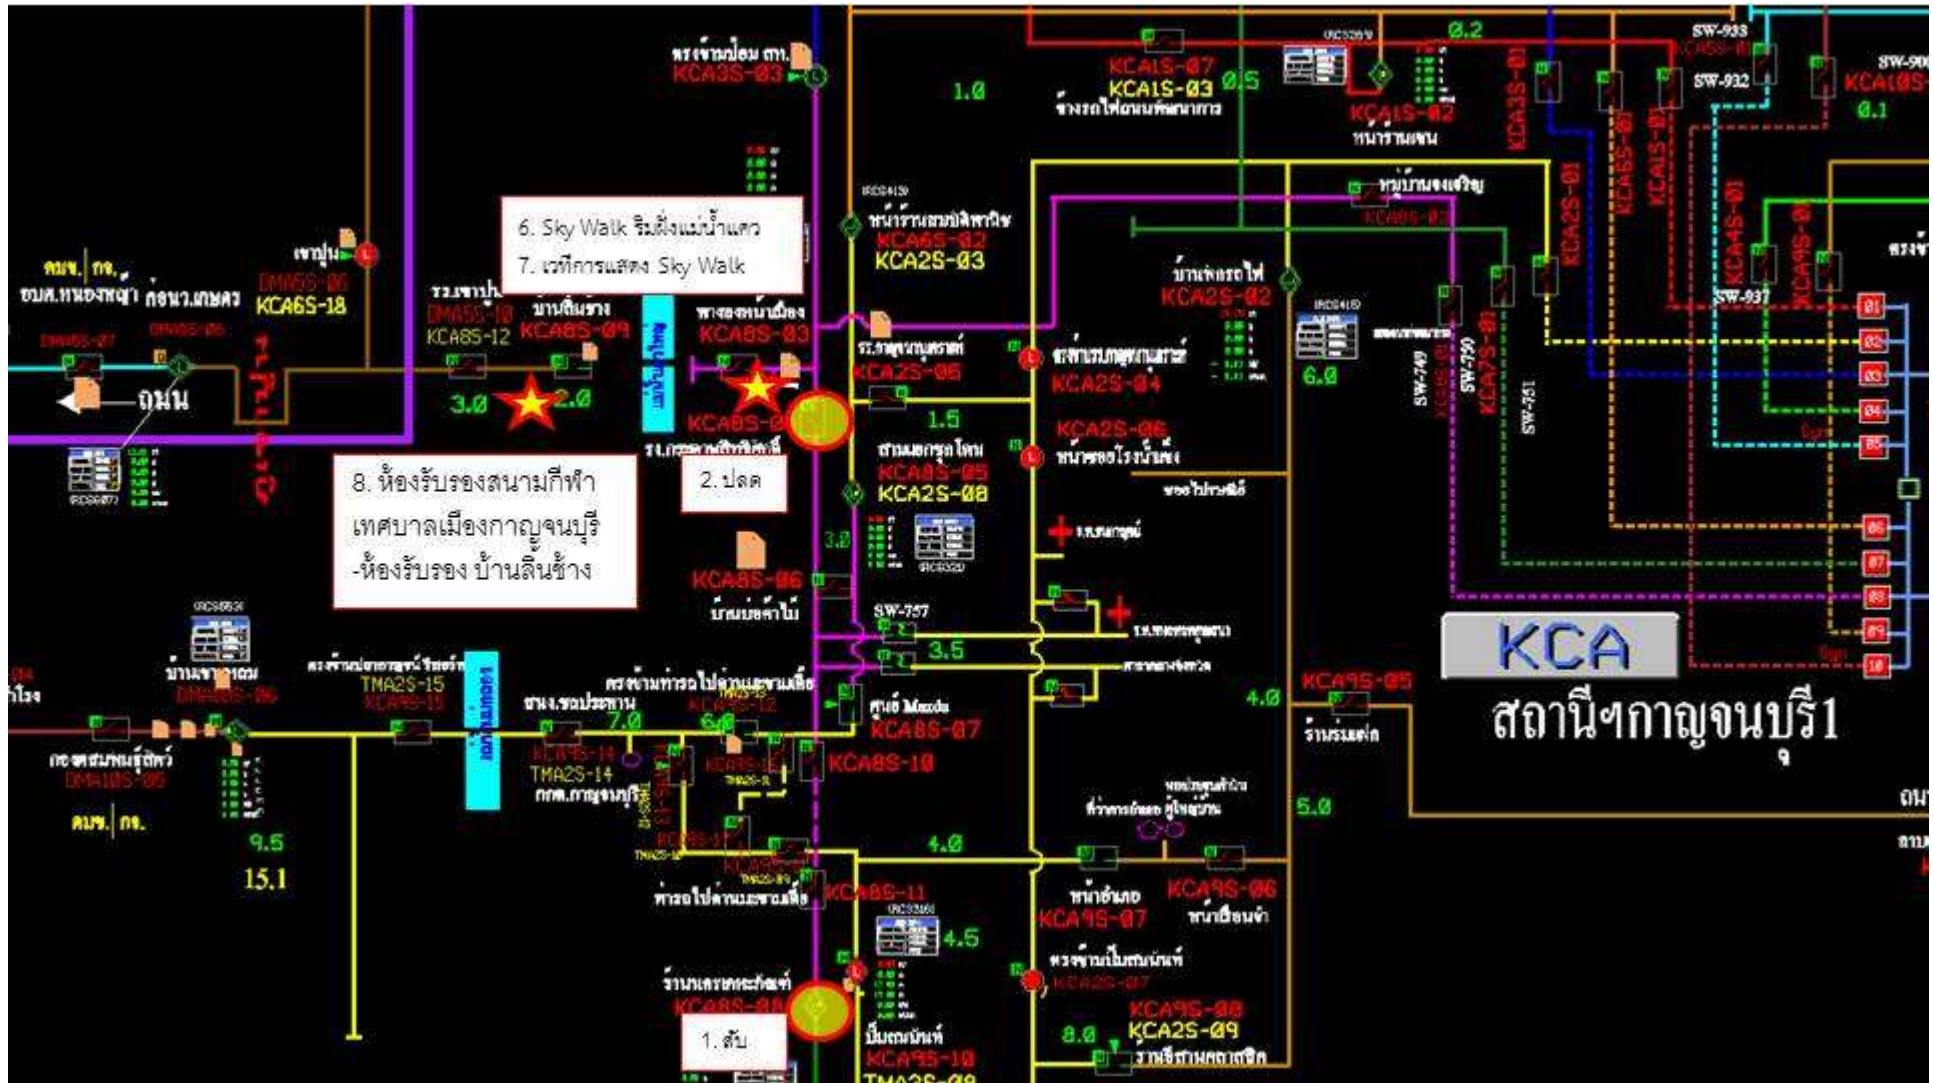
ตรงข้ามป้อม ตภ.
KCA3S-03
1.0
KCA1S-07
KCA1S-03
0.5
0.2
KCA1S-02
SW-933
SW-932
SW-900
KCA10S
0.1
6. Sky Walk ริมฝั่งแม่น้ำแคว
7. เวทีการแสดง Sky Walk
KCA6S-02
KCA2S-03
บ้านพักรถไฟ
KCA2S-02
6.0
เจปุ่น
DMA5S-06
KCA6S-18
ถนน
KCA6S-18
DMA5S-10
KCA8S-12
บ้านลิ้นช้าง
KCA8S-09
KCA8S-03
3.0
2.0
KCA2S-05
KCA2S-04
KCA2S-06
1.5
KCA8S-05
KCA2S-08
8. ห้องรับรองสนามกีฬาเทศบาลเมืองกาญจนบุรี
-ห้องรับรอง บ้านลิ้นช้าง
2. ปลด
3.0
KCA8S-06
SW-757
3.5
SW-749
SW-750
SW-751
SW-937
KCA7S-01
KCA
สถานีฯกาญจนบุรี1
TMA2S-15
KCA9S-15
KCA9S-12
7.0
6.0
KCA8S-07
KCA9S-05
4.0
KCA9S-14
TMA2S-14
KCA8S-10
5.0
DMA10S-05
9.5
15.1
4.0
KCA8S-11
KCA9S-07
KCA9S-06
4.5
KCA2S-07
KCA9S-08
KCA2S-09
8.0
1. ดับ
KCA9S-10
01
02
03
04
05
06
07
08
09
10